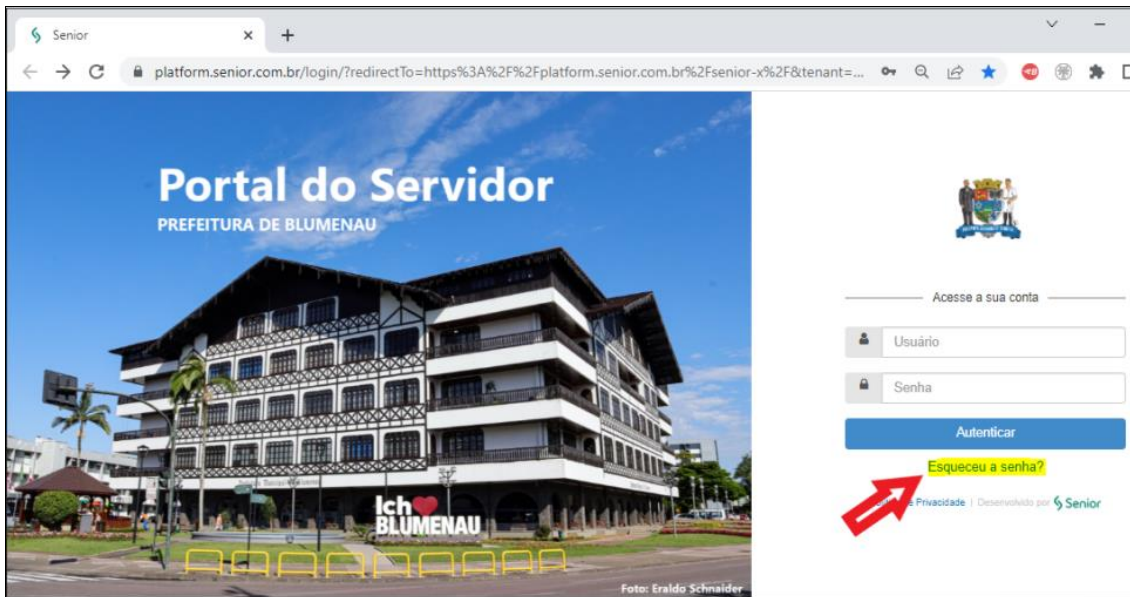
Senior

platform.senior.com.br/login/?redirectTo=https%3A%2F%2Fplatform.senior.com.br%2Fsenior-x%2F&tenant=...

Portal do Servidor
PREFEITURA DE BLUMENAU

Ich BLUMENAU

Foto: Eraldo Schnaider

Acesse a sua conta

Usuário

Senha

Autenticar

Esqueceu a senha?

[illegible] Privacidade | Desenvolvido por Senior